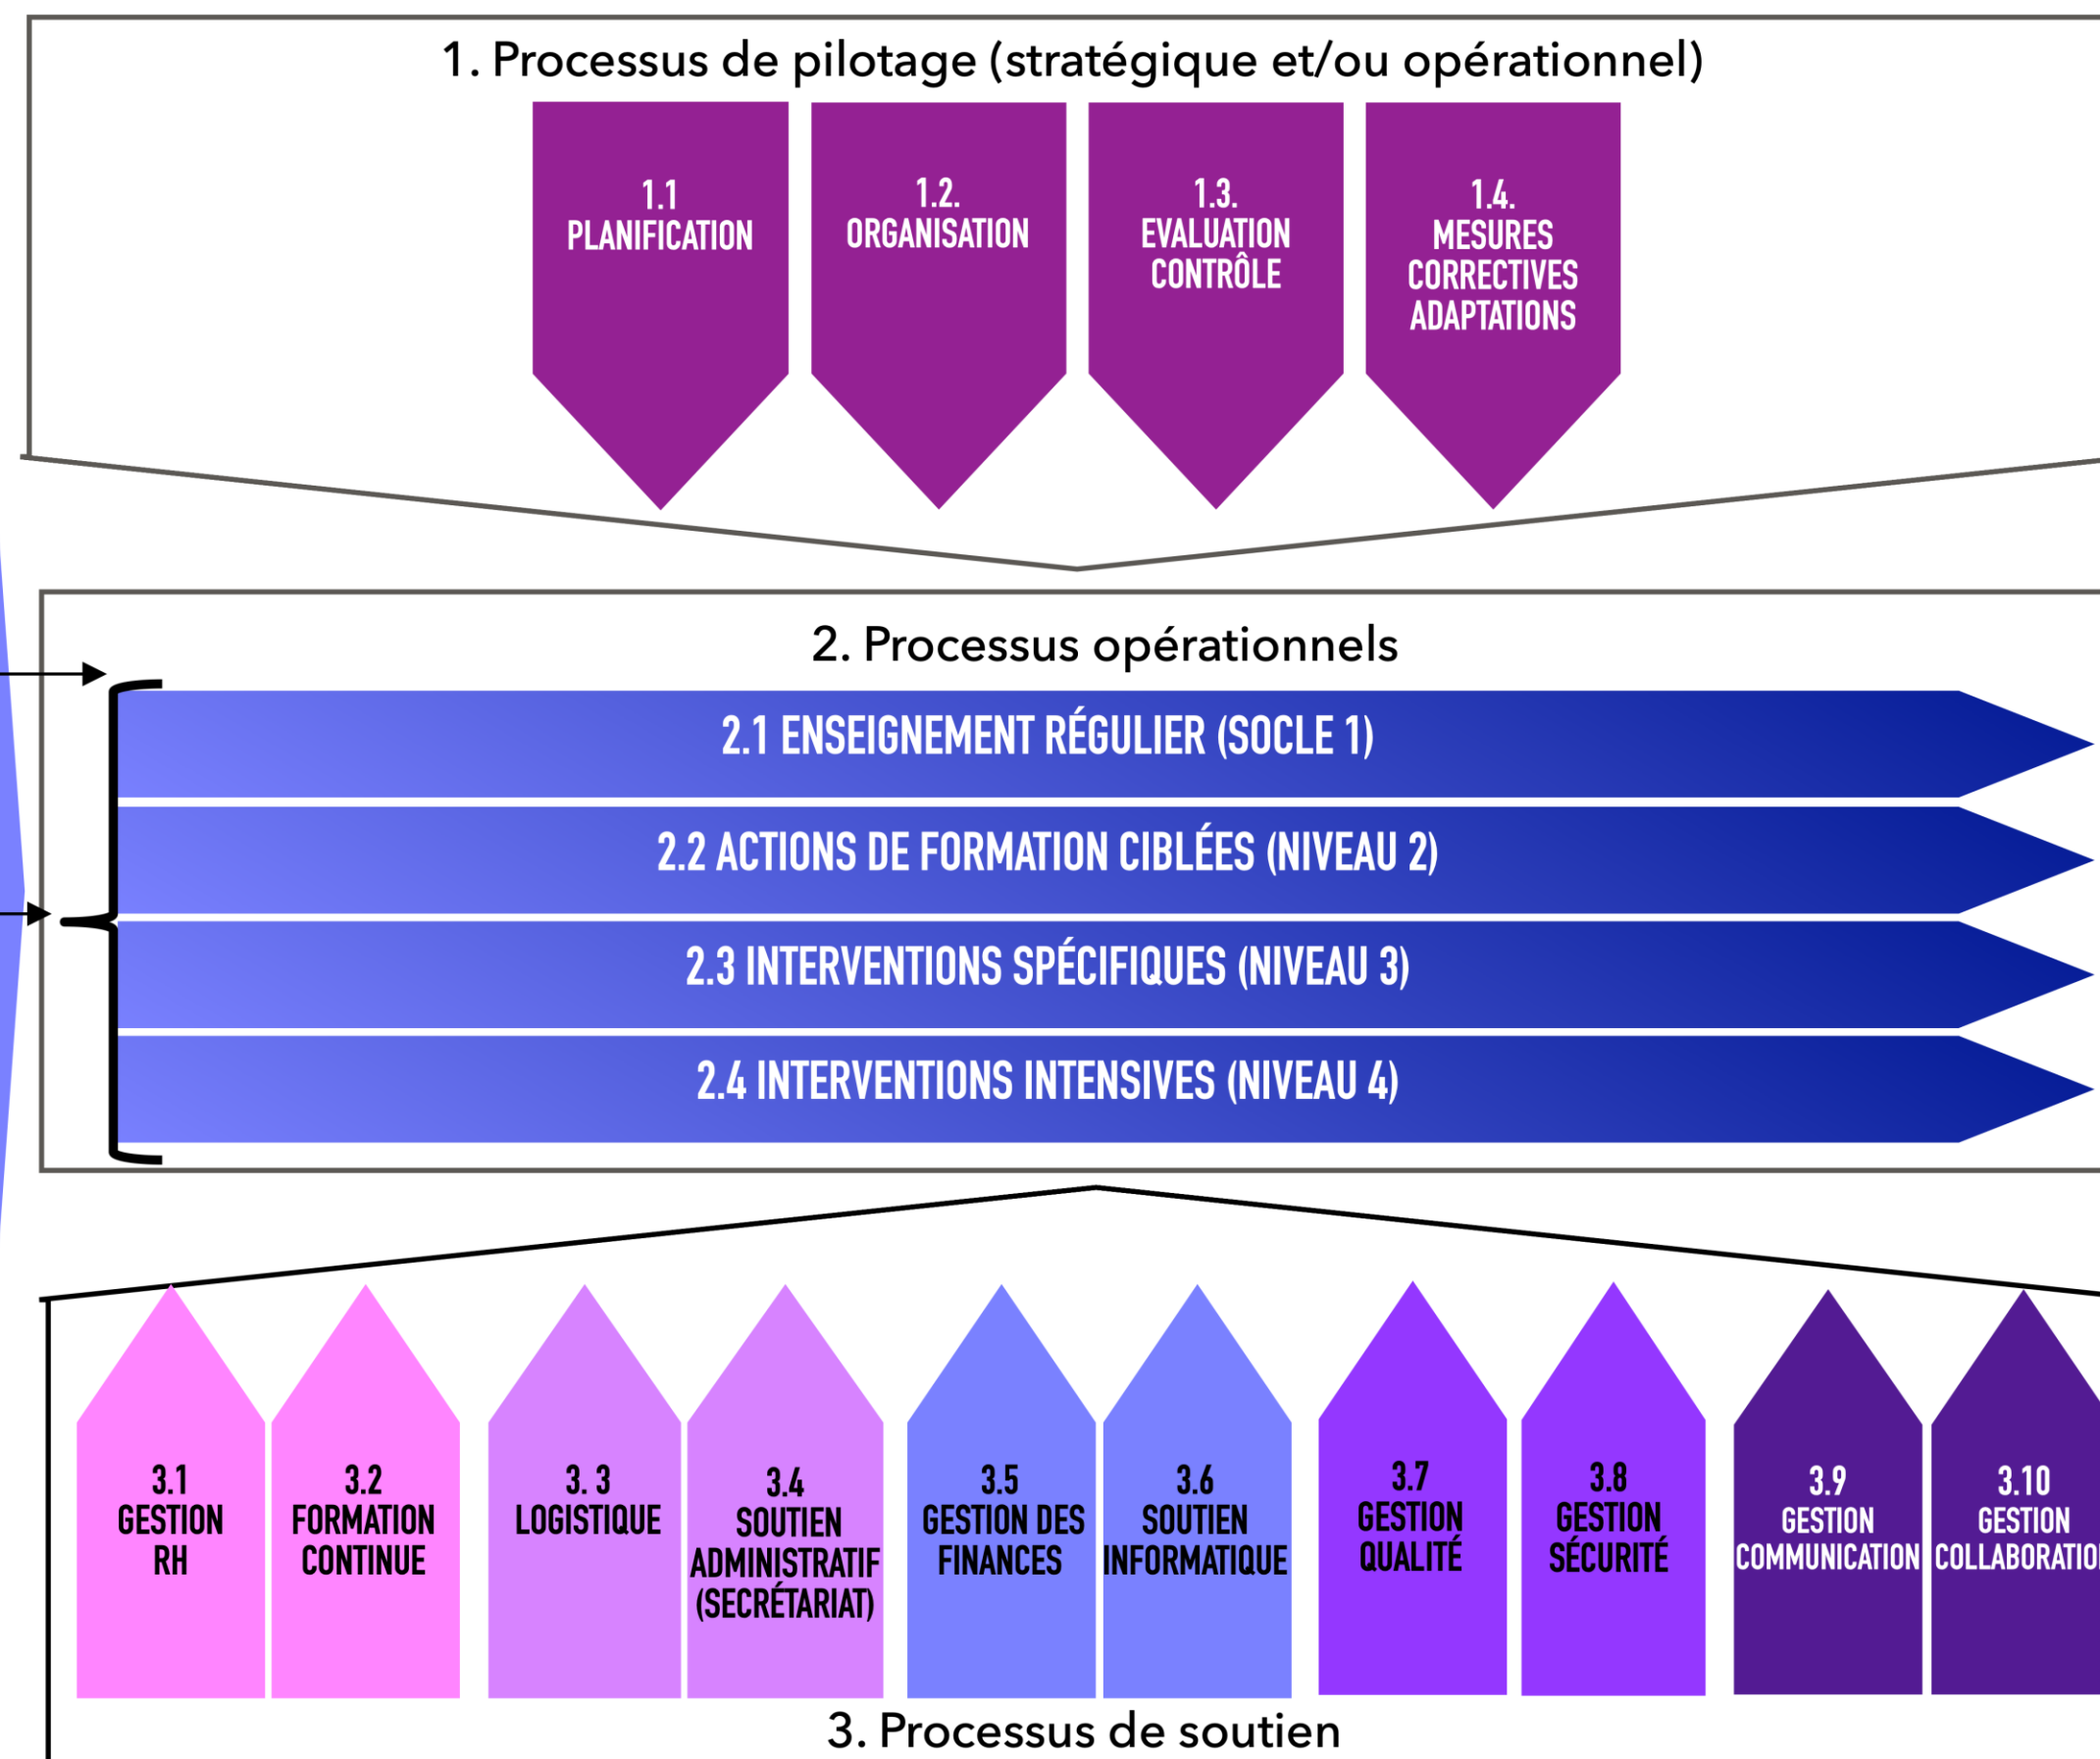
1. Processus de pilotage (stratégique et/ou opérationnel)

1.1 PLANIFICATION

1.2. ORGANISATION

1.3. EVALUATION CONTRÔLE

1.4. MESURES CORRECTIVES ADAPTATIONS

2. Processus opérationnels

2.1 ENSEIGNEMENT RÉGULIER (SOCLE 1)

2.2 ACTIONS DE FORMATION CIBLÉES (NIVEAU 2)

2.3 INTERVENTIONS SPÉCIFIQUES (NIVEAU 3)

2.4 INTERVENTIONS INTENSIVES (NIVEAU 4)

3.1 GESTION RH

3.2 FORMATION CONTINUE

3. 3 LOGISTIQUE

3.4 SOUTIEN ADMINISTRATIF (SECRÉTARIAT)

3.5 GESTION DES FINANCES

3.6 SOUTIEN INFORMATIQUE

3.7 GESTION QUALITÉ

3.8 GESTION SÉCURITÉ

3.9 GESTION COMMUNICATION

3.10 GESTION COLLABORATIO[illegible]

3. Processus de soutien